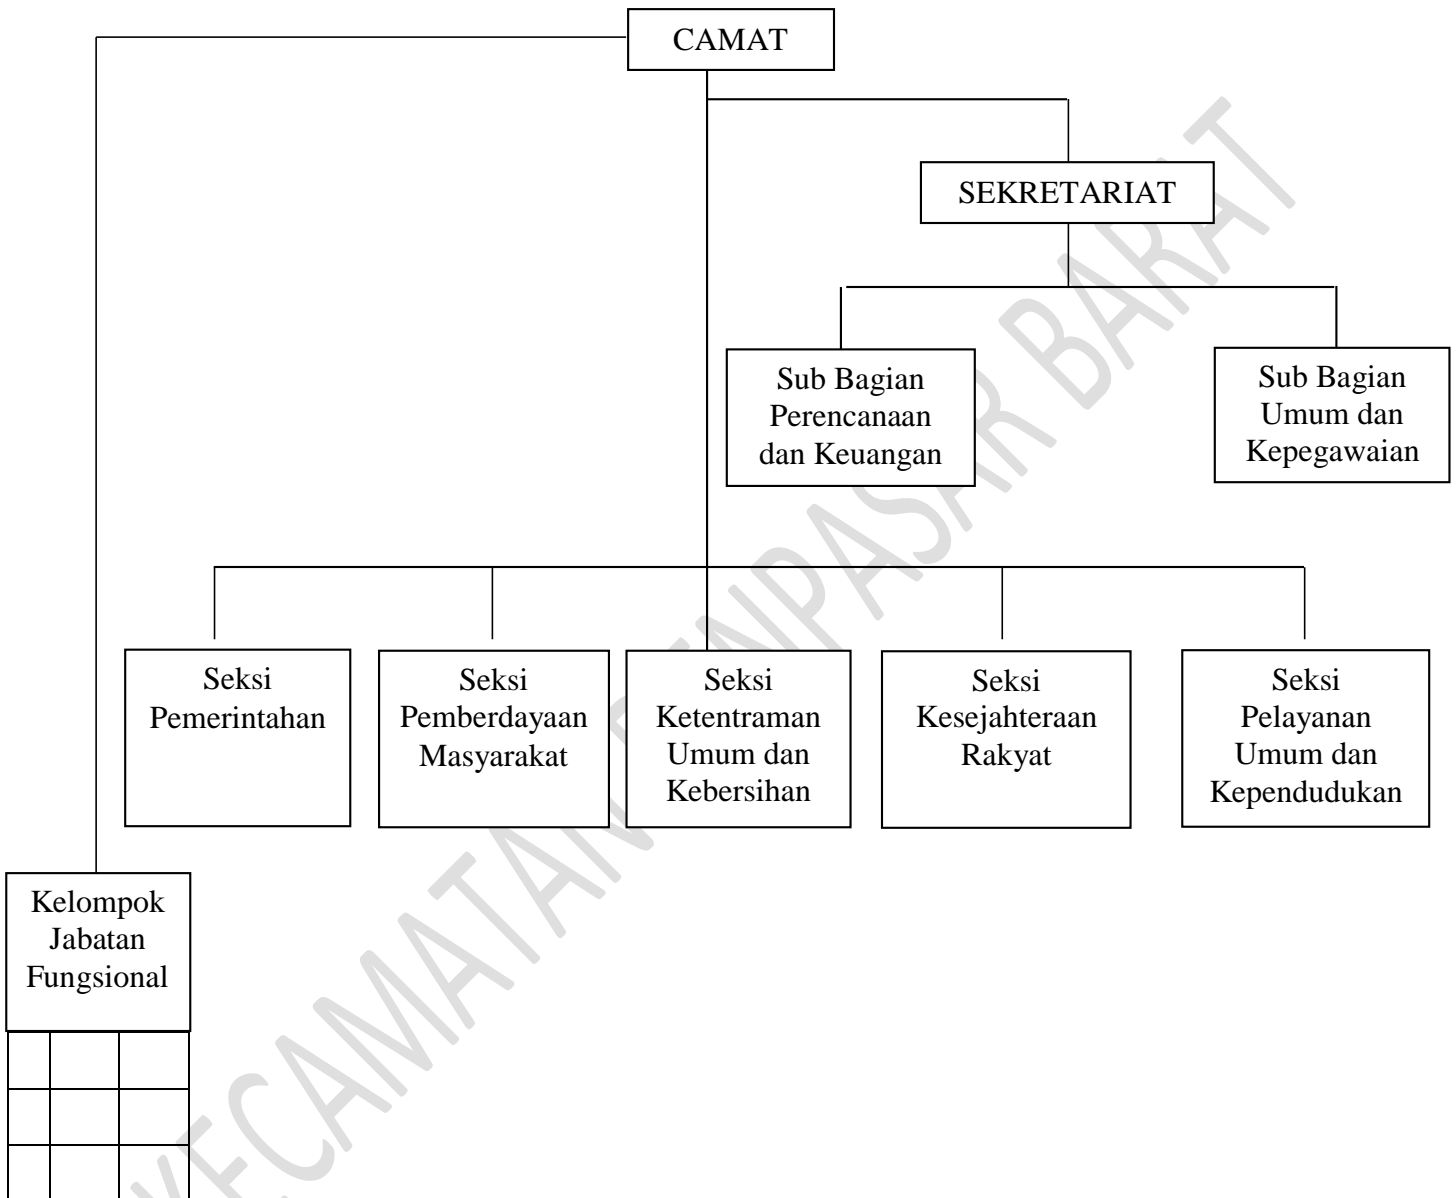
CAMAT

SEKRETARIAT

Sub Bagian Perencanaan dan Keuangan

Sub Bagian Umum dan Kepegawaian

Seksi Pemerintahan

Seksi Pemberdayaan Masyarakat

Seksi Ketentraman Umum dan Kebersihan

Seksi Kesejahteraan Rakyat

Seksi Pelayanan Umum dan Kependudukan

Kelompok Jabatan Fungsional

KECAMATAN DENPASAR BARAT